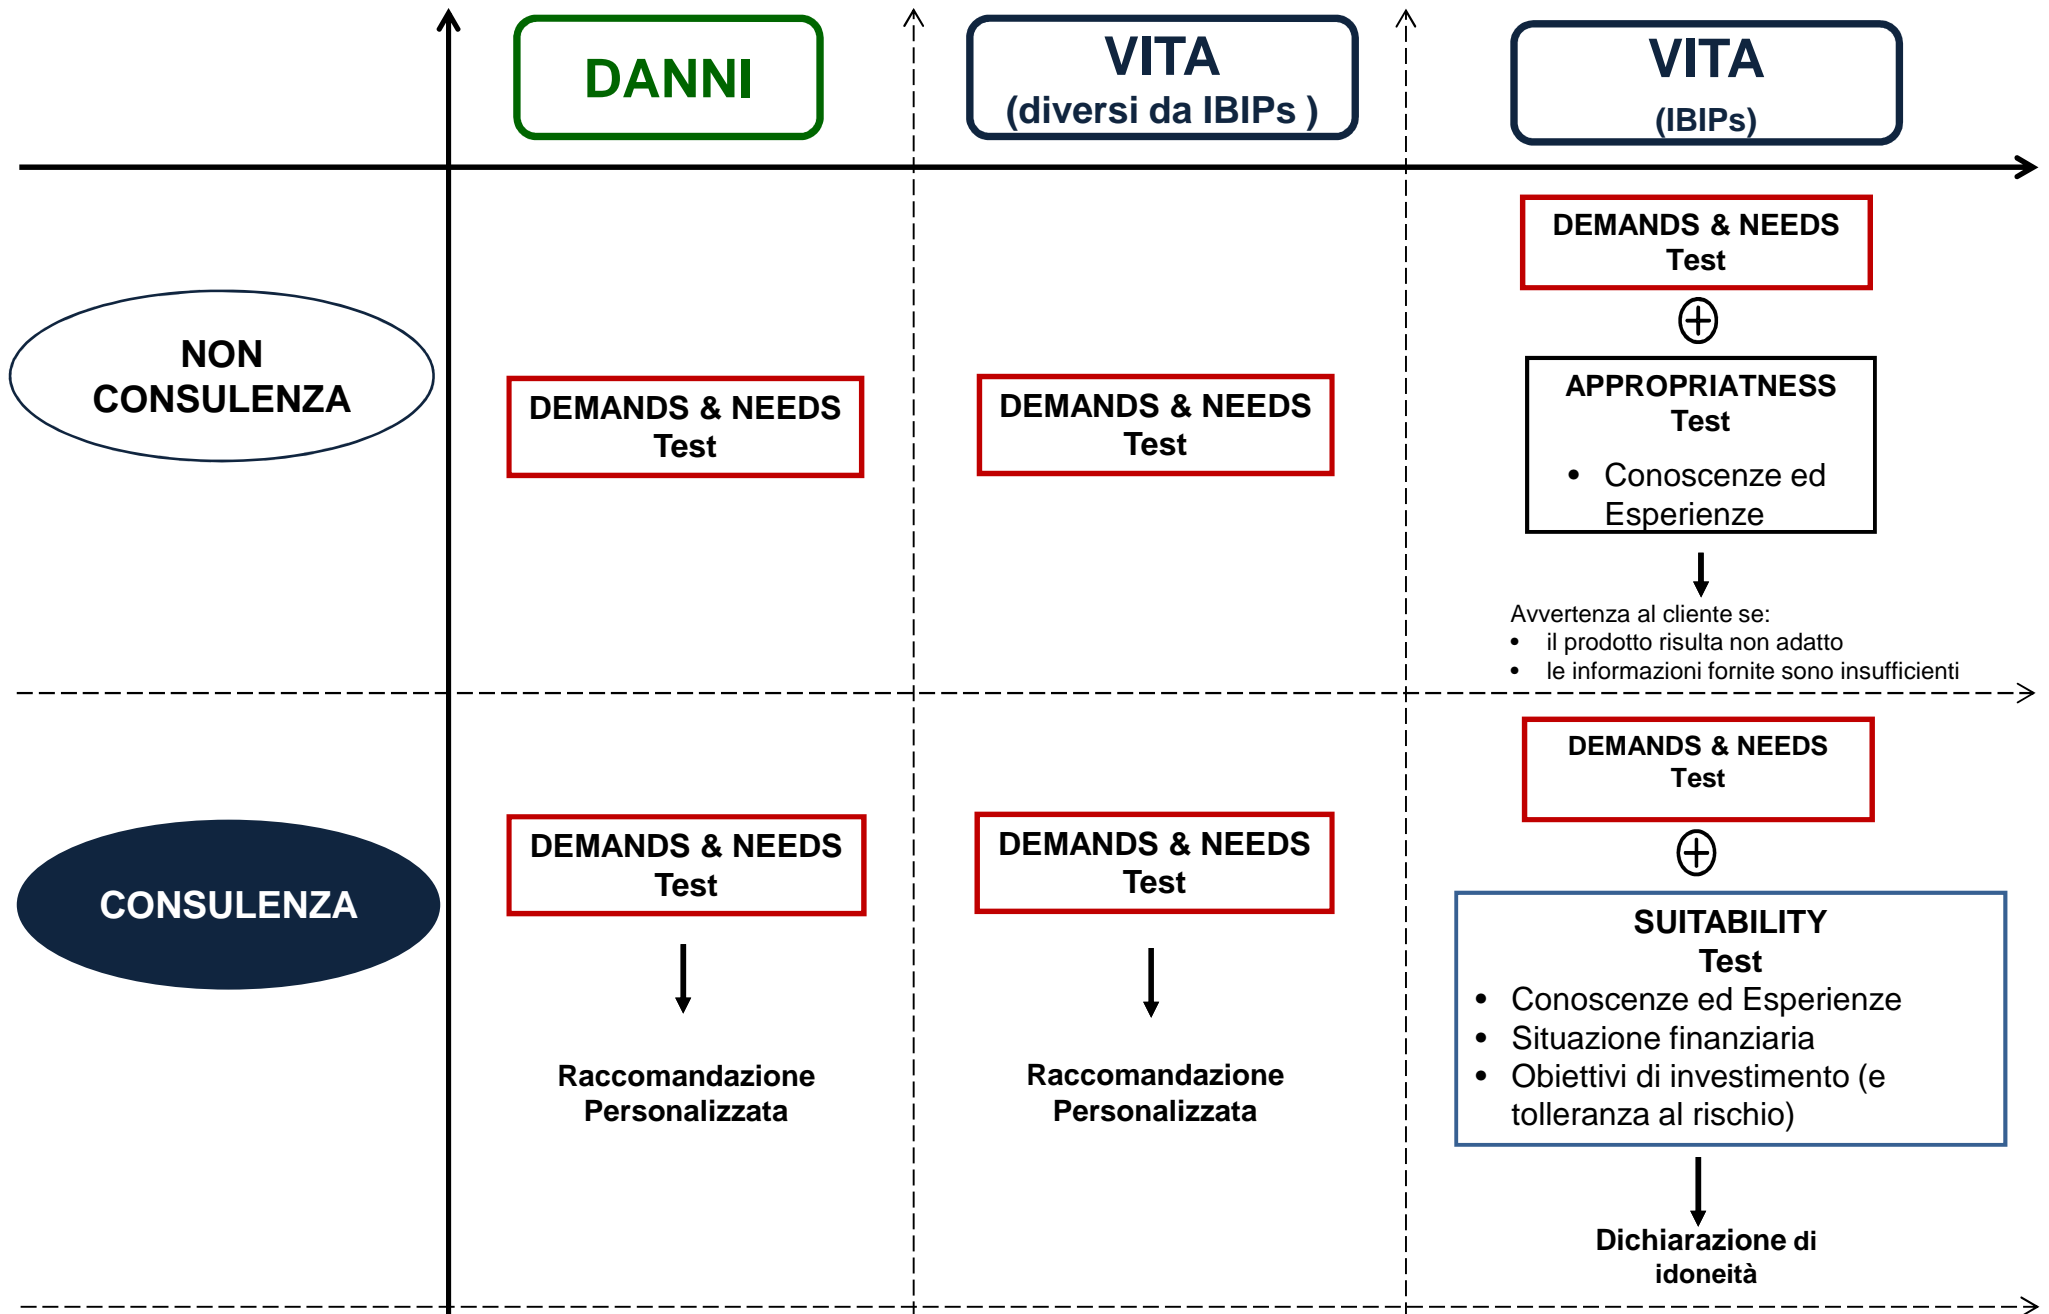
DANNI

VITA
(diversi da IBIPs )

VITA
(IBIPs)

NON CONSULENZA

DEMANDS & NEEDS Test

DEMANDS & NEEDS Test

DEMANDS & NEEDS Test

$\oplus$

APPROPRIATNESS Test

- Conoscenze ed Esperienze

Avvertenza al cliente se:
- il prodotto risulta non adatto
- le informazioni fornite sono insufficienti

CONSULENZA

DEMANDS & NEEDS Test

Raccomandazione Personalizzata

DEMANDS & NEEDS Test

Raccomandazione Personalizzata

DEMANDS & NEEDS Test

$\oplus$

SUITABILITY Test
- Conoscenze ed Esperienze
- Situazione finanziaria
- Obiettivi di investimento (e tolleranza al rischio)

Dichiarazione di idoneità